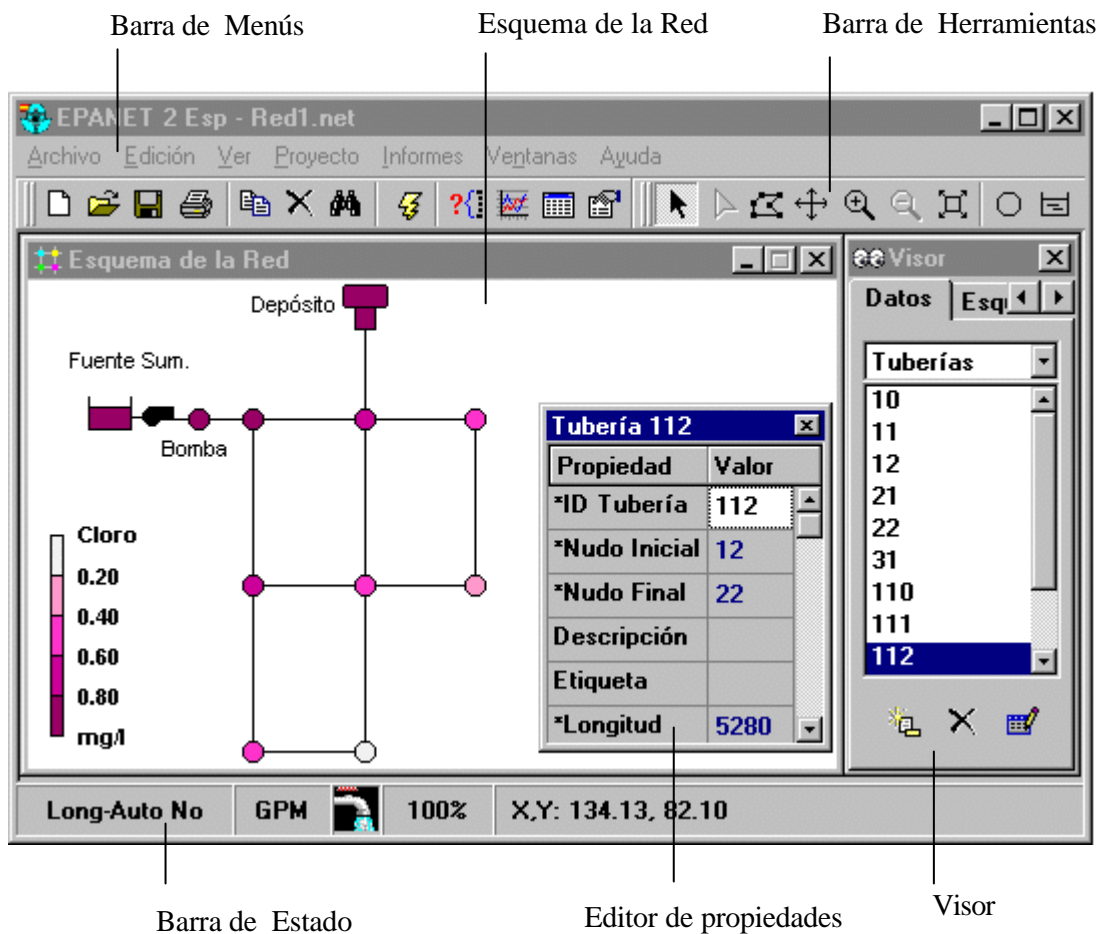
Barra de Menús

Esquema de la Red

Barra de Herramientas

EPANET 2 Esp - Red1.net

Archivo Edición Ver Proyecto Informes Ventanas Ayuda

Esquema de la Red

Depósito

Fuente Sum.

Bomba

Cloro
0.20
0.40
0.60
0.80
mg/l

Tubería 112

| Propiedad | Valor |
|---|---|
| *ID Tubería | 112 |
| *Nudo Inicial | 12 |
| *Nudo Final | 22 |
| Descripción | |
| Etiqueta | |
| *Longitud | 5280 |

Visor

Datos Esq

Tuberías

10
11
12
21
22
31
110
111
112

Long-Auto No GPM 100% X,Y: 134.13, 82.10

Barra de Estado

Editor de propiedades

Visor